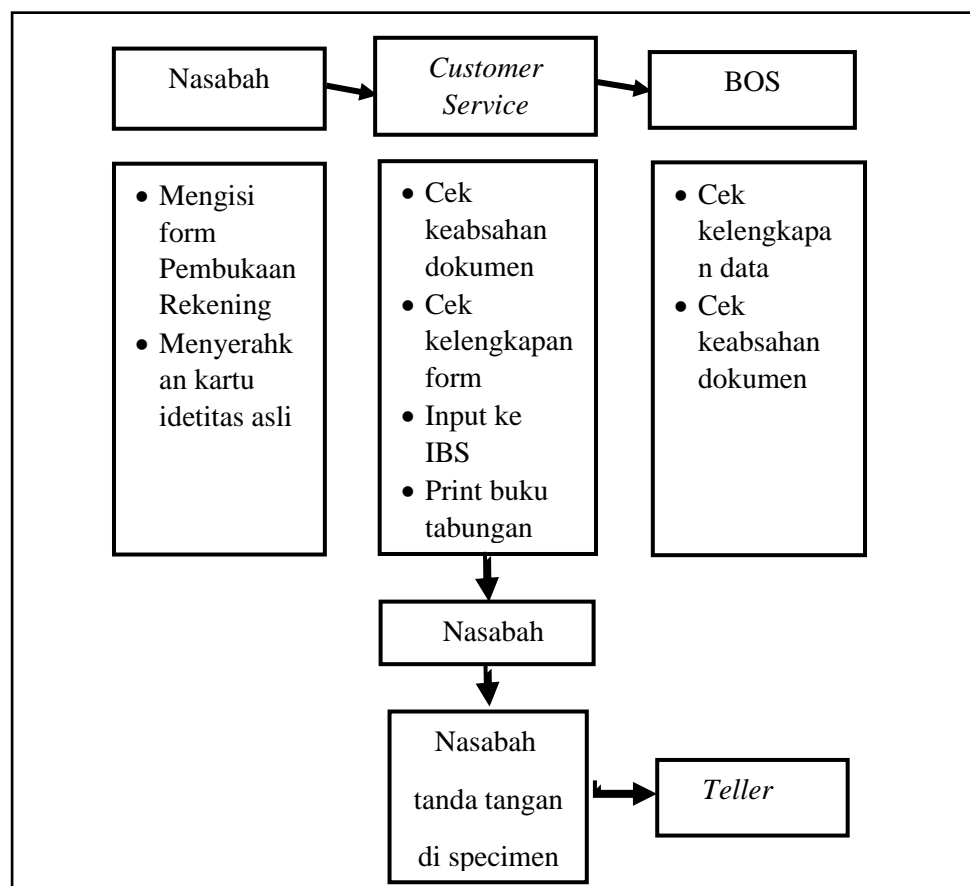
Nasabah

*Customer Service*

BOS

- Mengisi form Pembukaan Rekening
- Menyerahkan kartu idetitas asli

- Cek keabsahan dokumen
- Cek kelengkapan form
- Input ke IBS
- Print buku tabungan

- Cek kelengkapan data
- Cek keabsahan dokumen

Nasabah

Nasabah tanda tangan di specimen

*Teller*